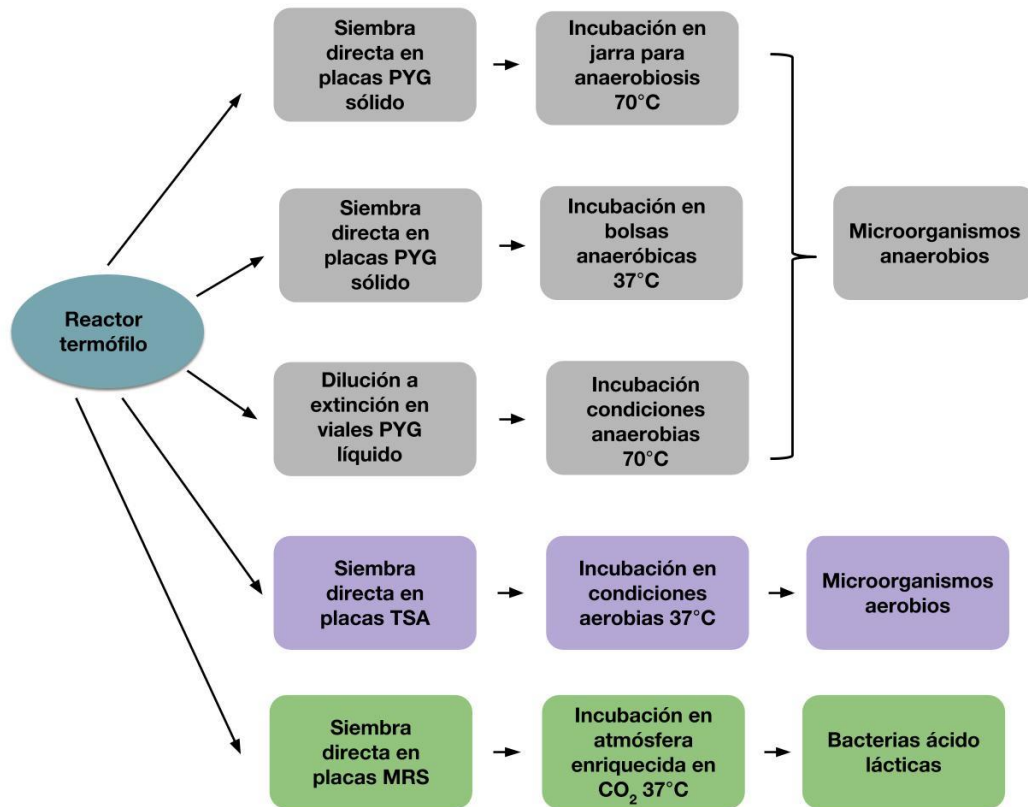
Reactor termófilo

Siembra directa en placas PYG sólido

Incubación en jarra para anaerobiosis 70°C

Siembra directa en placas PYG sólido

Incubación en bolsas anaeróbicas 37°C

Dilución a extinción en viales PYG líquido

Incubación condiciones anaerobias 70°C

Microorganismos anaerobios

Siembra directa en placas TSA

Incubación en condiciones aerobias 37°C

Microorganismos aerobios

Siembra directa en placas MRS

Incubación en atmósfera enriquecida en $CO_2$ 37°C

Bacterias ácido lácticas